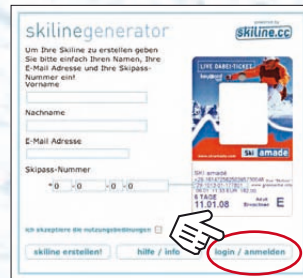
skilinegenerator

powered by
skiline.cc

Um Ihre Skiline zu erstellen geben Sie bitte einfach Ihren Namen, Ihre E-Mail Adresse und Ihre Skipass-Nummer ein!

Vorname

Nachname

E-Mail Adresse

Skipass-Nummer

0 - 0 - 0 - 0

ich akzeptiere die nutzungsbedingungen

skiline erstellen! | hilfe / info | login / anmelden

LIVE DABEI-TICKET

ski amadé

SKI amadé

8 TAGE
11.01.08

Erw.
E

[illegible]